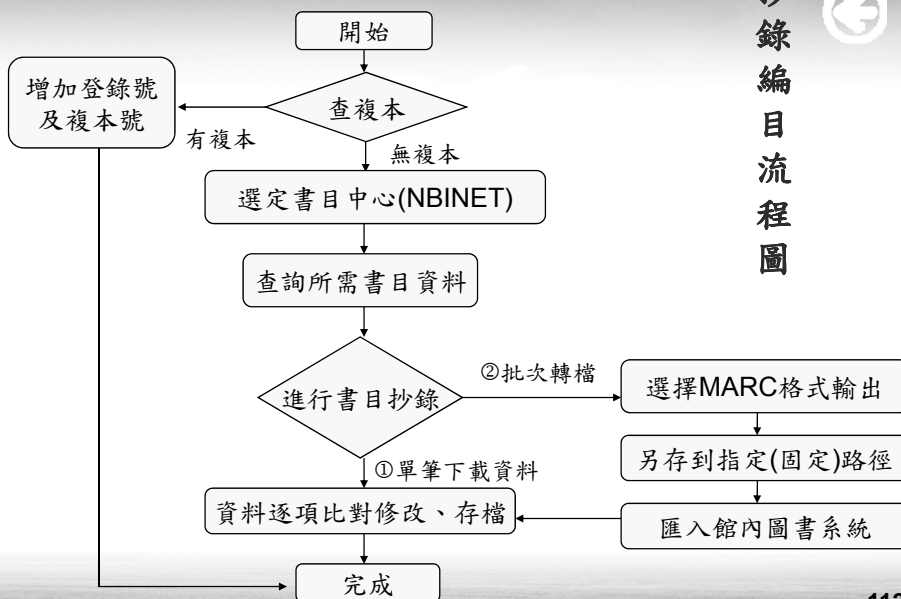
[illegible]錄編目流程圖

開始

查複本

有複本

增加登錄號及複本號

無複本

選定書目中心(NBINET)

查詢所需書目資料

進行書目抄錄

②批次轉檔

選擇MARC格式輸出

另存到指定(固定)路徑

匯入館內圖書系統

①單筆下載資料

資料逐項比對修改、存檔

完成

11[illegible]